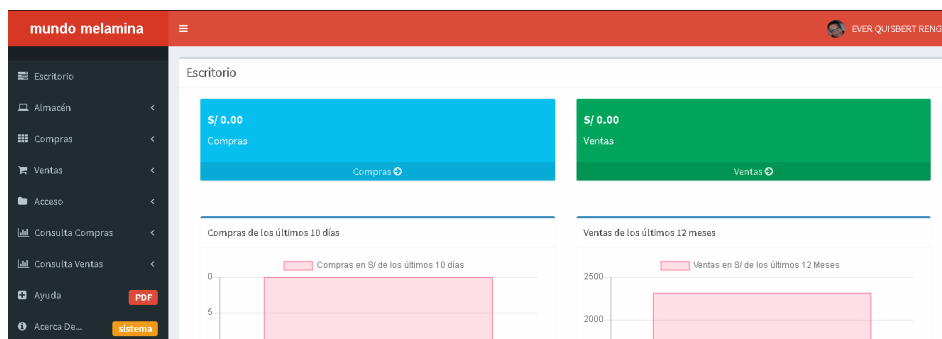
mundo melamina

≡

EVER QUISBERT RENG

Escritorio

Almacén

Compras

Ventas

Acceso

Consulta Compras

Consulta Ventas

Ayuda PDF

Acerca De... sistema

Escritorio

S/ 0.00

Compras

Compras

S/ 0.00

Ventas

Ventas

Compras de los últimos 10 días

Compras en S/ de los últimos 10 días

0

5

Ventas de los últimos 12 meses

Ventas en S/ de los últimos 12 Meses

2500

2000